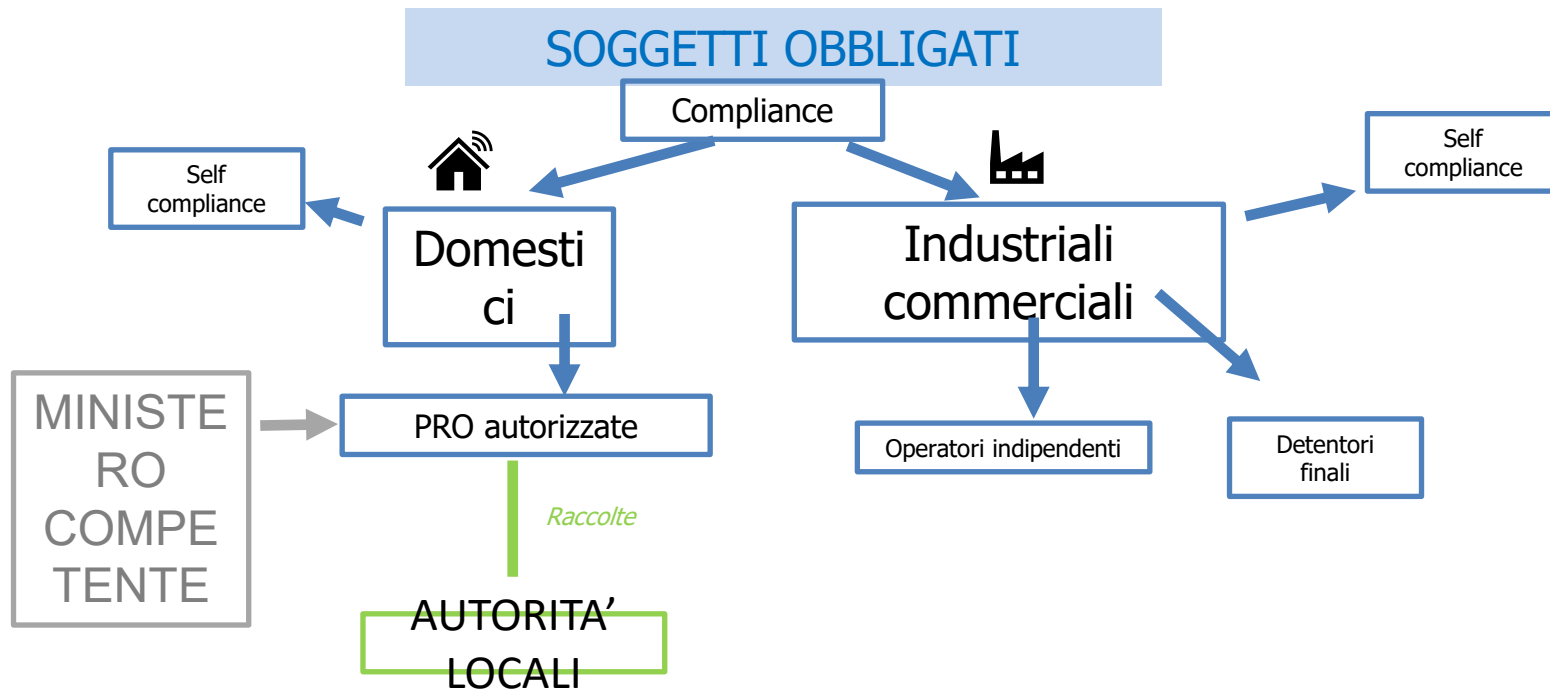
SOGGETTI OBBLIGATI

Compliance

Self compliance

Domestici

Industriali commerciali

Self compliance

MINISTERO COMPETENTE

PRO autorizzate

Operatori indipendenti

Detentori finali

Raccolte

AUTORITA' LOCALI